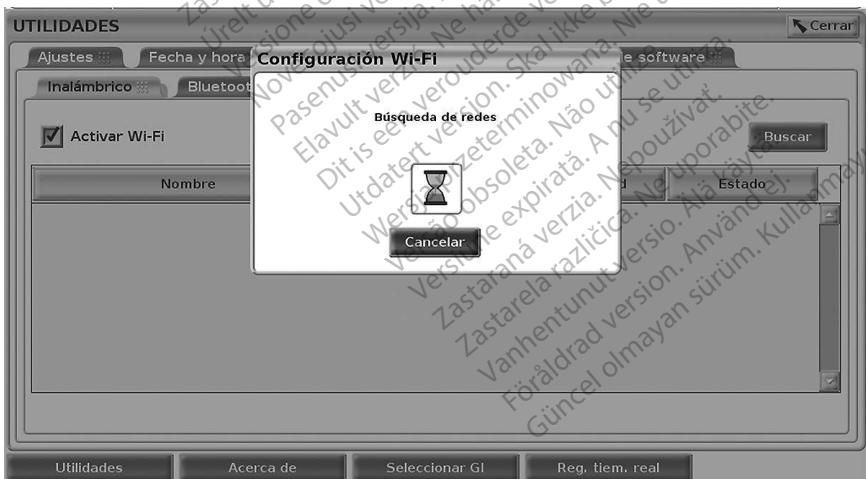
UTILIDADES

Cerrar

Ajustes

Fecha y hora

e software

Inalámbrico

Bluetoot

Configuración Wi-Fi

Búsqueda de redes

Cancelar

Activar Wi-Fi

Buscar

Nombre

d

Estado

Utilidades

Acerca de

Seleccionar GI

Reg. tiem. real

Zastaralá verze. Nepoužívat.
Úrelt udgave. Må ikke anvendes.
Versione obsoleta. Non utilizzare.
Novecojusi versija. Neizmantot.
Pasenusi versija. Nenaudokite.
Elavult verzió. Ne használja!
Dit is een verouderde versie. Niet gebruiken.
Utdatert versjon. Skal ikke brukes.
Wersja przeterminowana. Nie używać.
Versão obsoleta. Não utilize.
Versiune expirată. A nu se utiliza.
Zastaraná verzia. Nepoužívať.
Zastarela različica. Ne uporabite.
Vanhentunut versio. Älä käytä.
Föråldrad version. Använd ej.
Güncel olmayan sürüm. Kullanmayın.